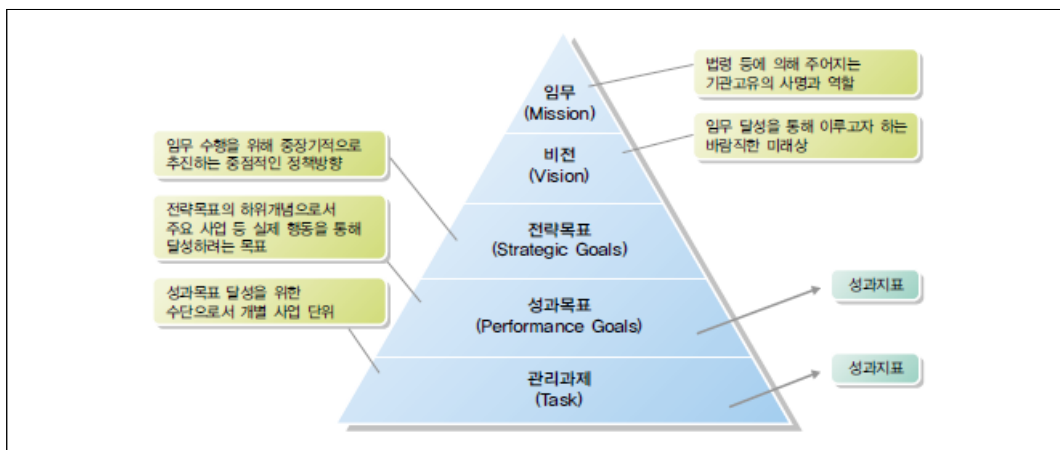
임무
(Mission)

비전
(Vision)

전략목표
(Strategic Goals)

성과목표
(Performance Goals)

관리과제
(Task)

법령 등에 의해 주어지는 기관고유의 사명과 역할

임무 달성을 통해 이루고자 하는 바람직한 미래상

임무 수행을 위해 중장기적으로 추진하는 중점적인 정책방향

전략목표의 하위개념으로서 주요 사업 등 실제 행동을 통해 달성하려는 목표

성과목표 달성을 위한 수단으로서 개별 사업 단위

성과지표

성과지표